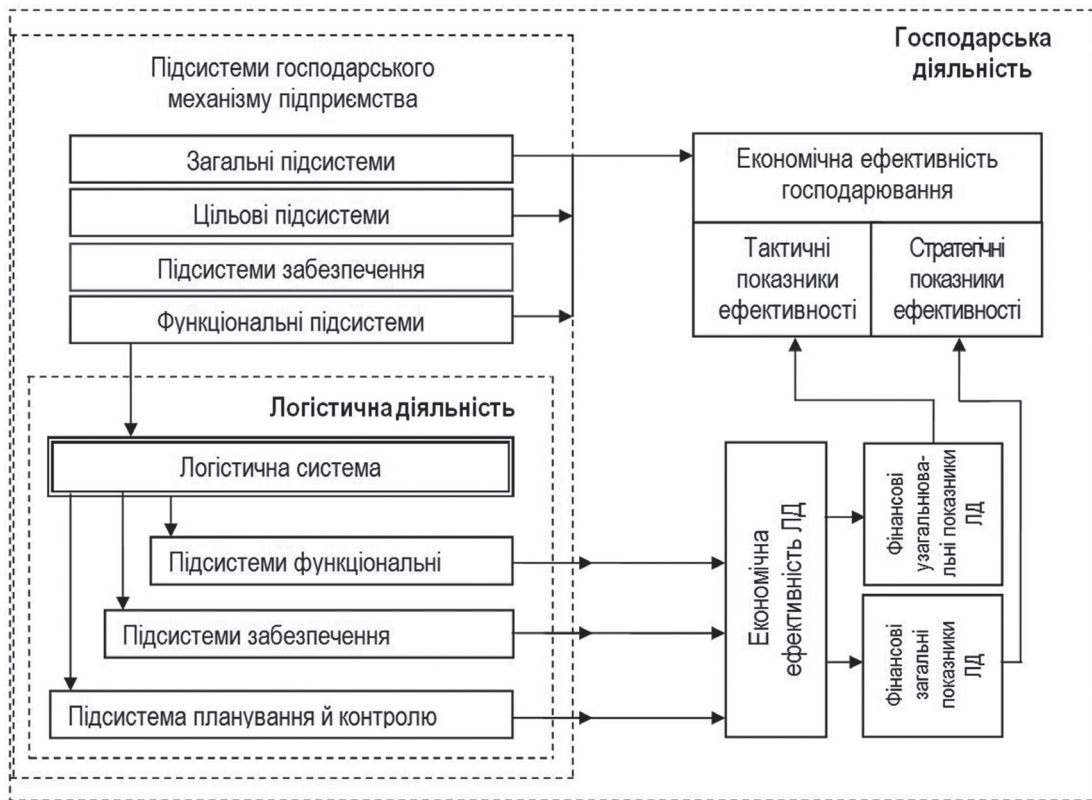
Господарська діяльність

Підсистеми господарського механізму підприємства

Загальні підсистеми

Цільові підсистеми

Підсистеми забезпечення

Функціональні підсистеми

Логістична діяльність

Логістична система

Підсистеми функціональні

Підсистеми забезпечення

Підсистема планування й контролю

Економічна ефективність господарювання

Тактичні показники ефективності

Стратегічні показники ефективності

Економічна ефективність ЛД

Фінансові узагальнювальні показники ЛД

Фінансові загальні показники ЛД